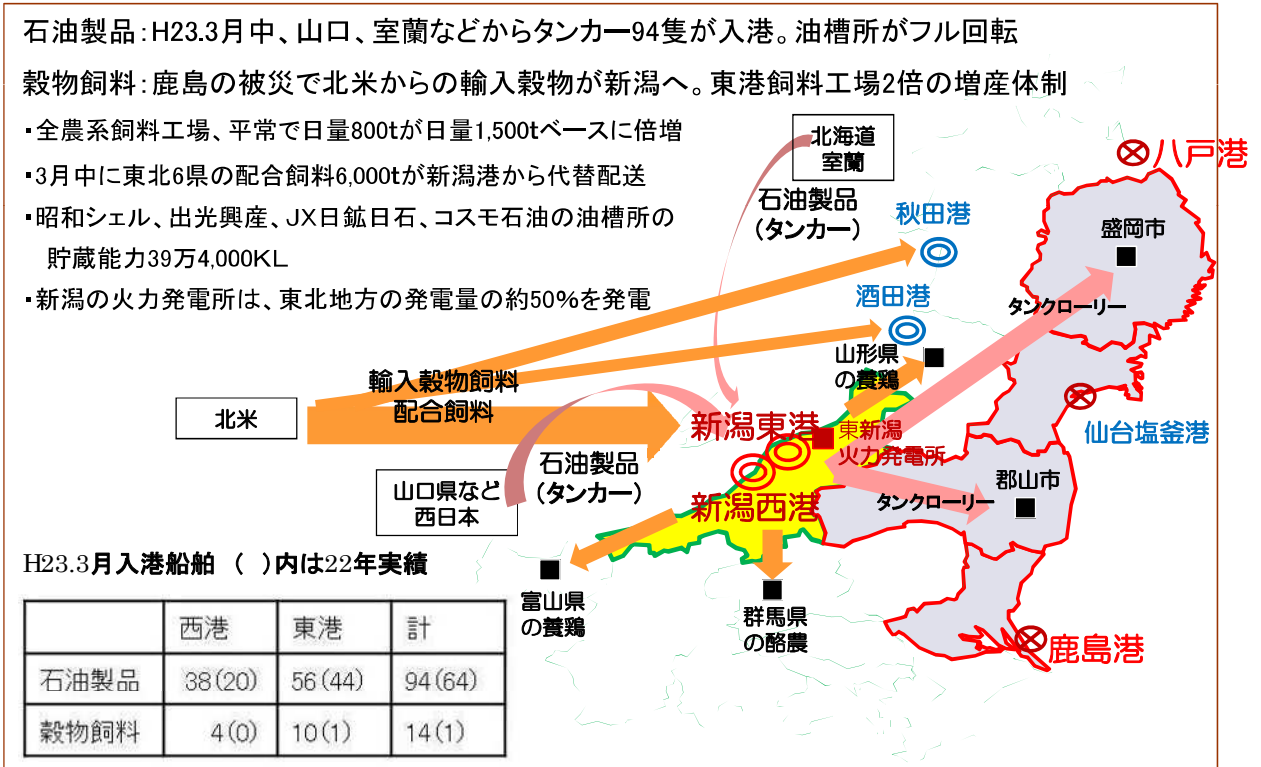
石油製品：H23.3月中、山口、室蘭などからタンカー94隻が入港。油槽所がフル回転

穀物飼料：鹿島の被災で北米からの輸入穀物が新潟へ。東港飼料工場2倍の増産体制

・全農系飼料工場、平常で日量800tが日量1,500tベースに倍増

・3月中に東北6県の配合飼料6,000tが新潟港から代替配送

・昭和シェル、出光興産、JX日鉱日石、コスモ石油の油槽所の貯蔵能力39万4,000KL

・新潟の火力発電所は、東北地方の発電量の約50%を発電

北海道
室蘭

石油製品
（タンカー）

八戸港

秋田港

盛岡市

酒田港

タンクローリー

山形県
の養鶏

輸入穀物飼料
配合飼料

北米

新潟東港

東新潟
火力発電所

仙台塩釜港

石油製品
（タンカー）

山口県など
西日本

新潟西港

郡山市

タンクローリー

H23.3月入港船舶　（　）内は22年実績

富山県
の養鶏

群馬県
の酪農

鹿島港

|  | 西港 | 東港 | 計 |
|---|---|---|---|
| 石油製品 | 38(20) | 56(44) | 94(64) |
| 穀物飼料 | 4(0) | 10(1) | 14(1) |